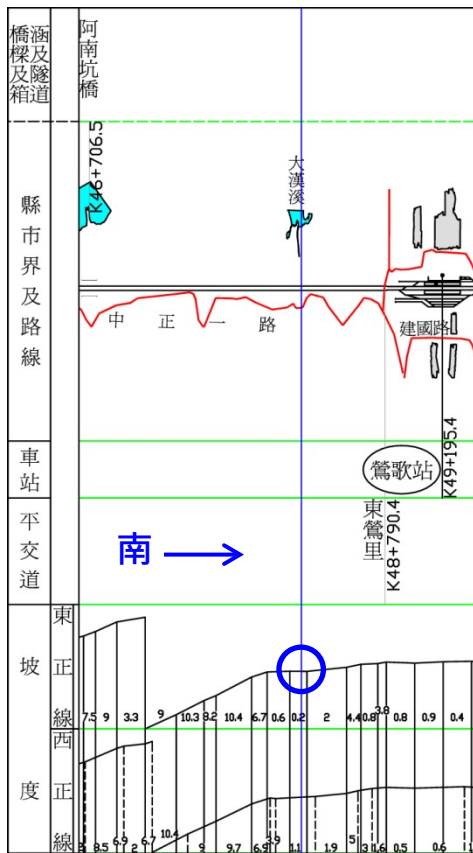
橋樑及箱涵及隧道

阿南坑橋

縣市界及路線

K46+706.5

大漢溪

中 正 一 路

建國路

K49+195.4

車站

鶯歌站

平交道

東鶯里

K48+790.4

南

坡度

東正線

7.5 9 3.3 9 10.3 8.2 10.4 6.7 0.6 0.2 2 4.4 0.8 3.8 0.8 0.9 0.4

西正線

8 8.5 6.9 2 6.7 10.4 9 9.7 6.9 3.9 1.1 1.9 5 3 1.6 0.5 0.6 1